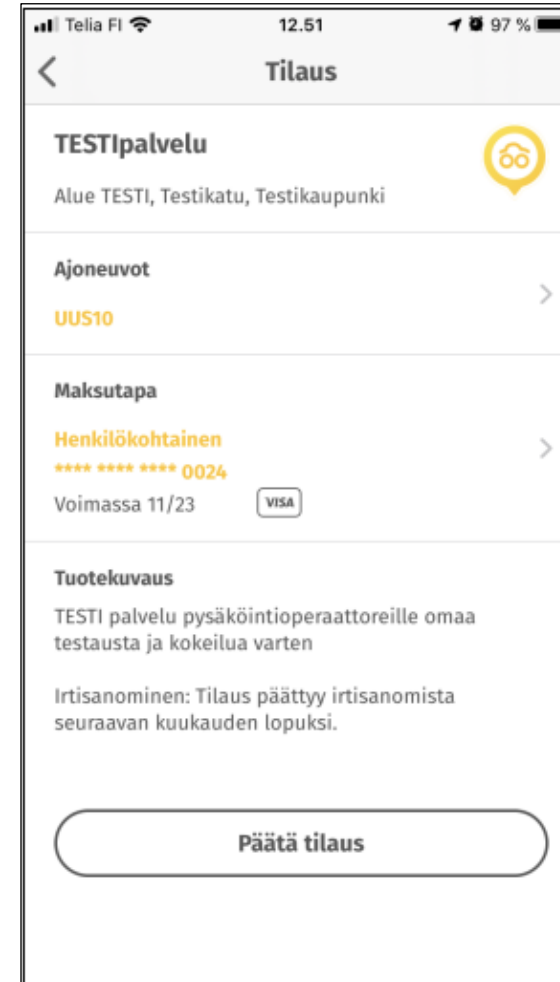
Telia FI 12.51 97 %

Tilaus

TESTIpalvelu

Alue TESTI, Testikatu, Testikaupunki

Ajoneuvot

UUS10

Maksutapa

Henkilökohtainen

**** **** **** 0024

Voimassa 11/23 VISA

Tuotekuvaus

TESTI palvelu pysäköintioperaattoreille omaa testausta ja kokeilua varten

Irtisanominen: Tilaus päättyy irtisanomista seuraavan kuukauden lopuksi.

Päätä tilaus